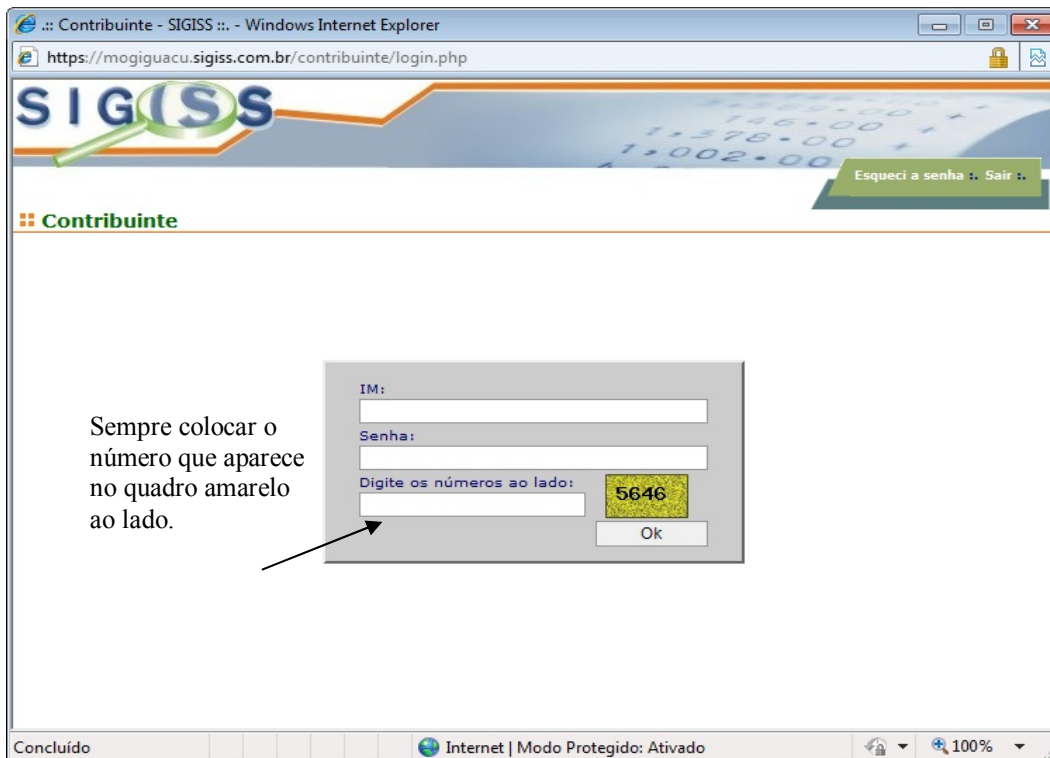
.:: Contribuinte - SIGISS ::. - Windows Internet Explorer

https://mogiguacu.sigiss.com.br/contribuinte/login.php

SIGISS

146,00
1.378,00
1.002,00

Esqueci a senha :. Sair :.

:: Contribuinte

IM:

Senha:

Digite os números ao lado:

5646

Ok

Sempre colocar o número que aparece no quadro amarelo ao lado.

Concluído

Internet | Modo Protegido: Ativado

100%